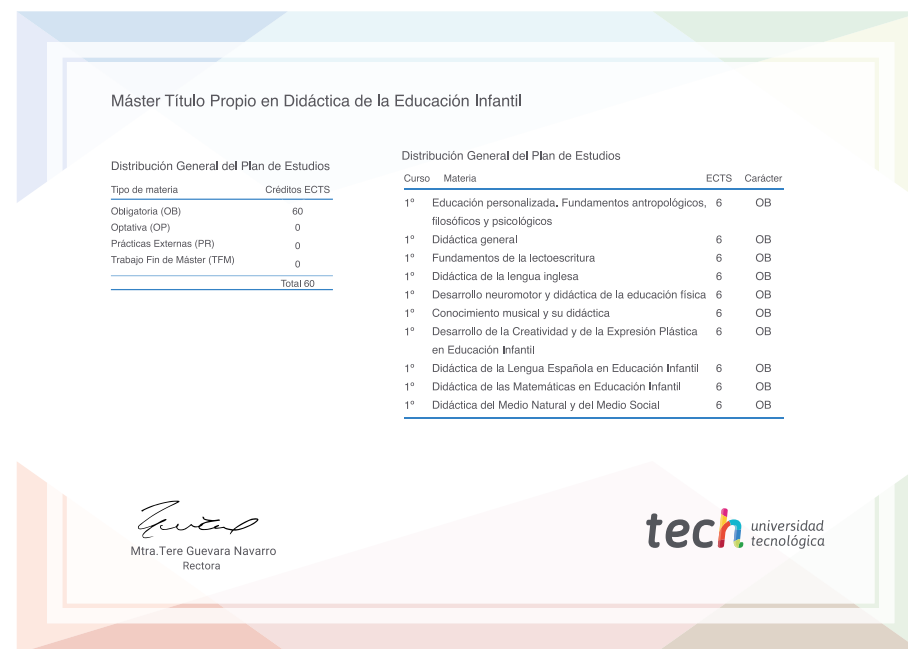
Máster Título Propio en Didáctica de la Educación Infantil

Distribución General del Plan de Estudios

| Tipo de materia | Créditos ECTS |
|---|---|
| Obligatoria (OB) | 60 |
| Optativa (OP) | 0 |
| Prácticas Externas (PR) | 0 |
| Trabajo Fin de Máster (TFM) | 0 |
| | Total 60 |

Distribución General del Plan de Estudios

| Curso | Materia | ECTS | Carácter |
|---|---|---|---|
| 1º | Educación personalizada. Fundamentos antropológicos, filosóficos y psicológicos | 6 | OB |
| 1º | Didáctica general | 6 | OB |
| 1º | Fundamentos de la lectoescritura | 6 | OB |
| 1º | Didáctica de la lengua inglesa | 6 | OB |
| 1º | Desarrollo neuromotor y didáctica de la educación física | 6 | OB |
| 1º | Conocimiento musical y su didáctica | 6 | OB |
| 1º | Desarrollo de la Creatividad y de la Expresión Plástica en Educación Infantil | 6 | OB |
| 1º | Didáctica de la Lengua Española en Educación Infantil | 6 | OB |
| 1º | Didáctica de las Matemáticas en Educación Infantil | 6 | OB |
| 1º | Didáctica del Medio Natural y del Medio Social | 6 | OB |

Mtra.Tere Guevara Navarro
Rectora

tech universidad tecnológica